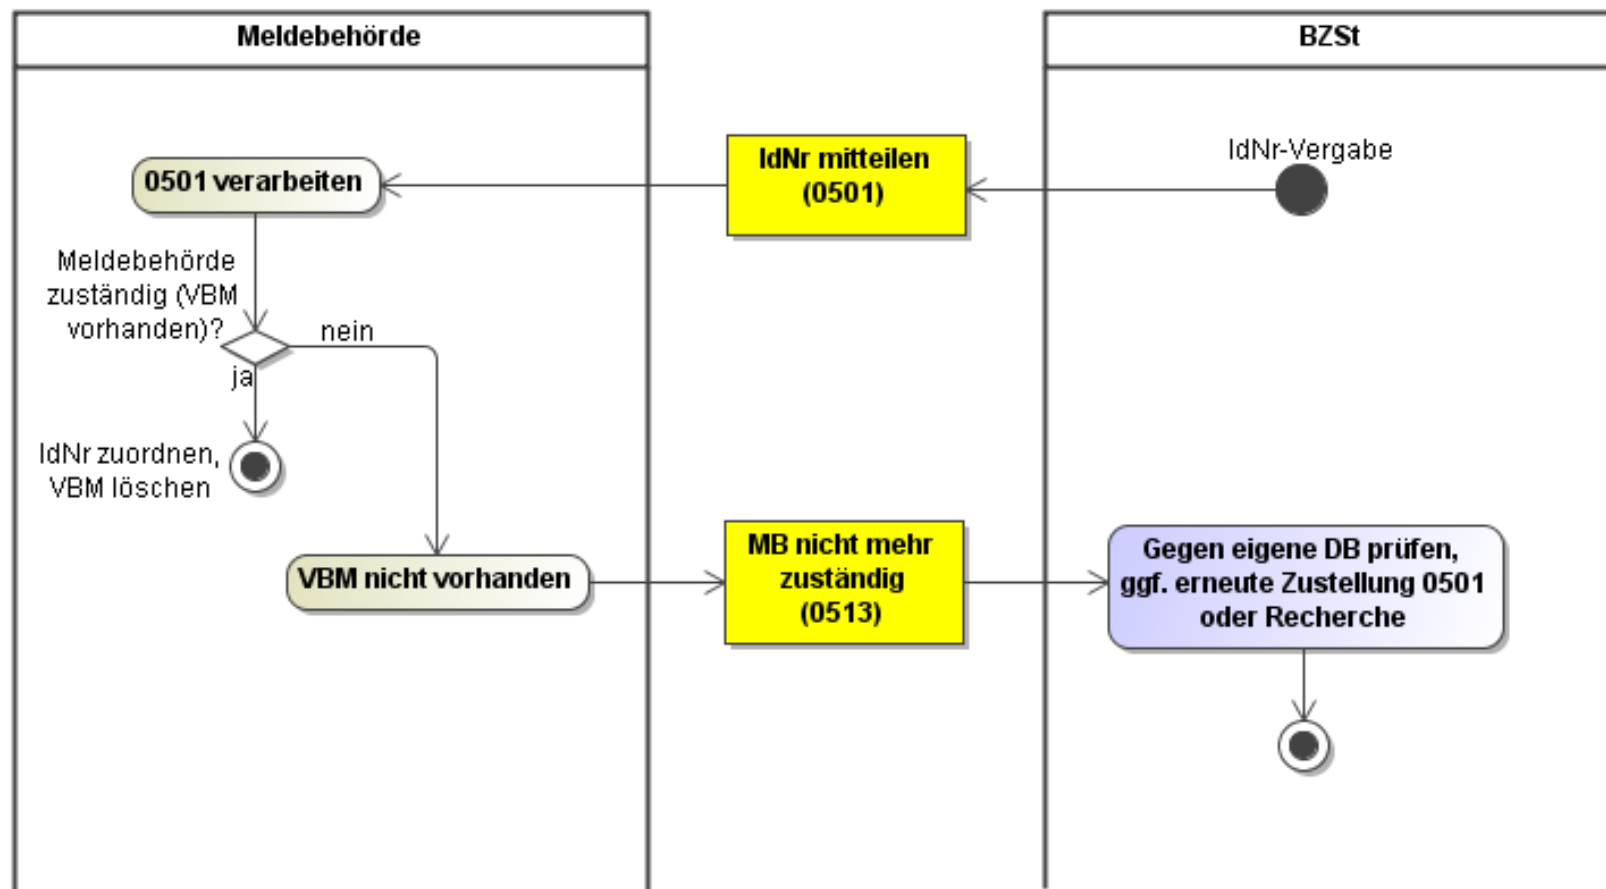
Meldebehörde

BZSt

IdNr-Vergabe

IdNr mitteilen (0501)

0501 verarbeiten

Meldebehörde zuständig (VBM vorhanden)?

nein

ja

IdNr zuordnen, VBM löschen

VBM nicht vorhanden

MB nicht mehr zuständig (0513)

Gegen eigene DB prüfen, ggf. erneute Zustellung 0501 oder Recherche